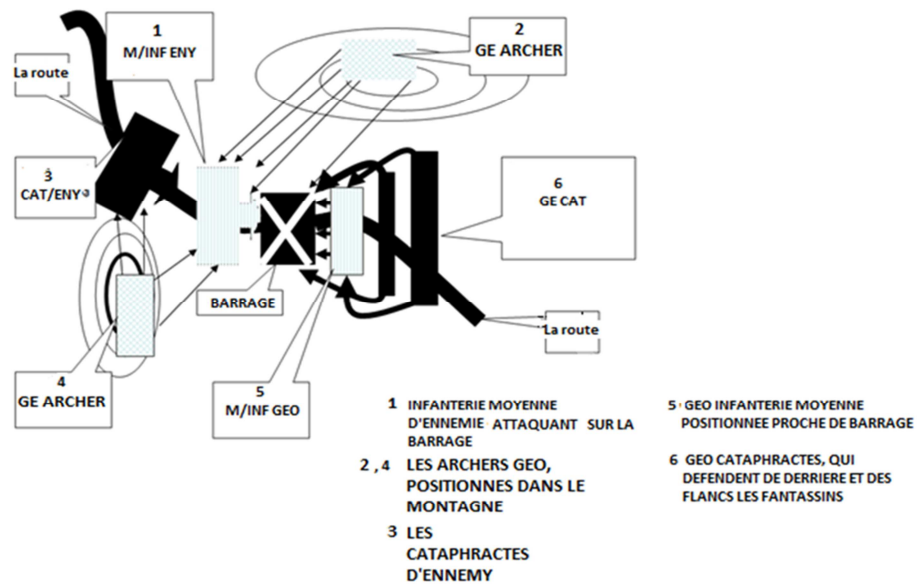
1
M/INF ENY

2
GE ARCHER

La route

3
CAT/ENY

6
GE CAT

BARRAGE

La route

4
GE ARCHER

5
M/INF GEO

1 INFANTERIE MOYENNE D'ENNEMIE ATTAQUANT SUR LA BARRAGE

2 , 4 LES ARCHERS GEO, POSITIONNES DANS LE MONTAGNE

3 LES CATAPHRACTES D'ENNEMY

5 GEO INFANTERIE MOYENNE POSITIONNEE PROCHE DE BARRAGE

6 GEO CATAPHRACTES, QUI DEFENDENT DE DERRIERE ET DES FLANCS LES FANTASSINS